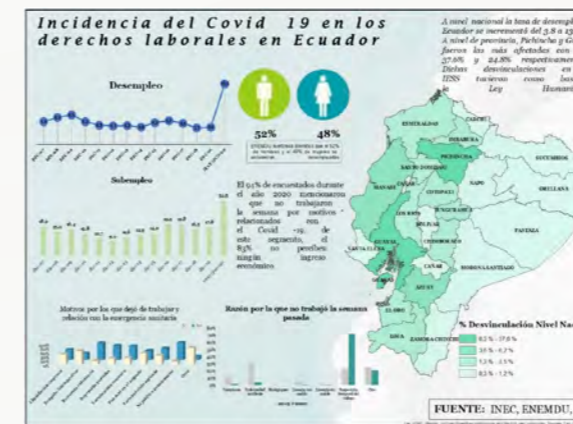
Incidencia del Covid 19 en los derechos laborales en Ecuador

A nivel nacional la tasa de desempl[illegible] Ecuador se incrementó del 3,8 a 13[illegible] A nivel de provincia, Pichincha y G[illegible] fueron las más afectadas con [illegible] 37.6% y 24.8% respectivamen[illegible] Dichas desvinculaciones en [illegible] IESS fueron como ba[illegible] la Ley Humani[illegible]

Desempleo

52%
48%

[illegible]

Subempleo

El 95% de encuestados durante el año 2020 mencionaron que no trabajaron la semana por motivos relacionados con el Covid -19. de este segmento, el 83% no percibe ningún ingreso económico.

Motivos por los que dejó de trabajar y relación con la emergencia sanitaria

Razón por la que no trabajó la semana pasada

ESMERALDAS
CARCHI
IMBABURA
SUCUMBIOS
PICHINCHA
SANTO DOMINGO
MANABI
ORELLANA
NAPO
COTOPAXI
LOS RIOS
TUNGURAHUA
PASTAZA
BOLIVAR
SANTA ELENA
GUAYAS
CHIMBORAZO
MORONA SANTIAGO
CAÑAR
AZUAY
EL ORO
LOJA
ZAMORA CHINCHIPE

% Desvinculación Nivel Na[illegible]
8.2 % - 37.6 %
3.0 % - 8.2 %
1.3 % - 3.0 %
0.2 % - 1.3 %

FUENTE: INEC, ENEMDU, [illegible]